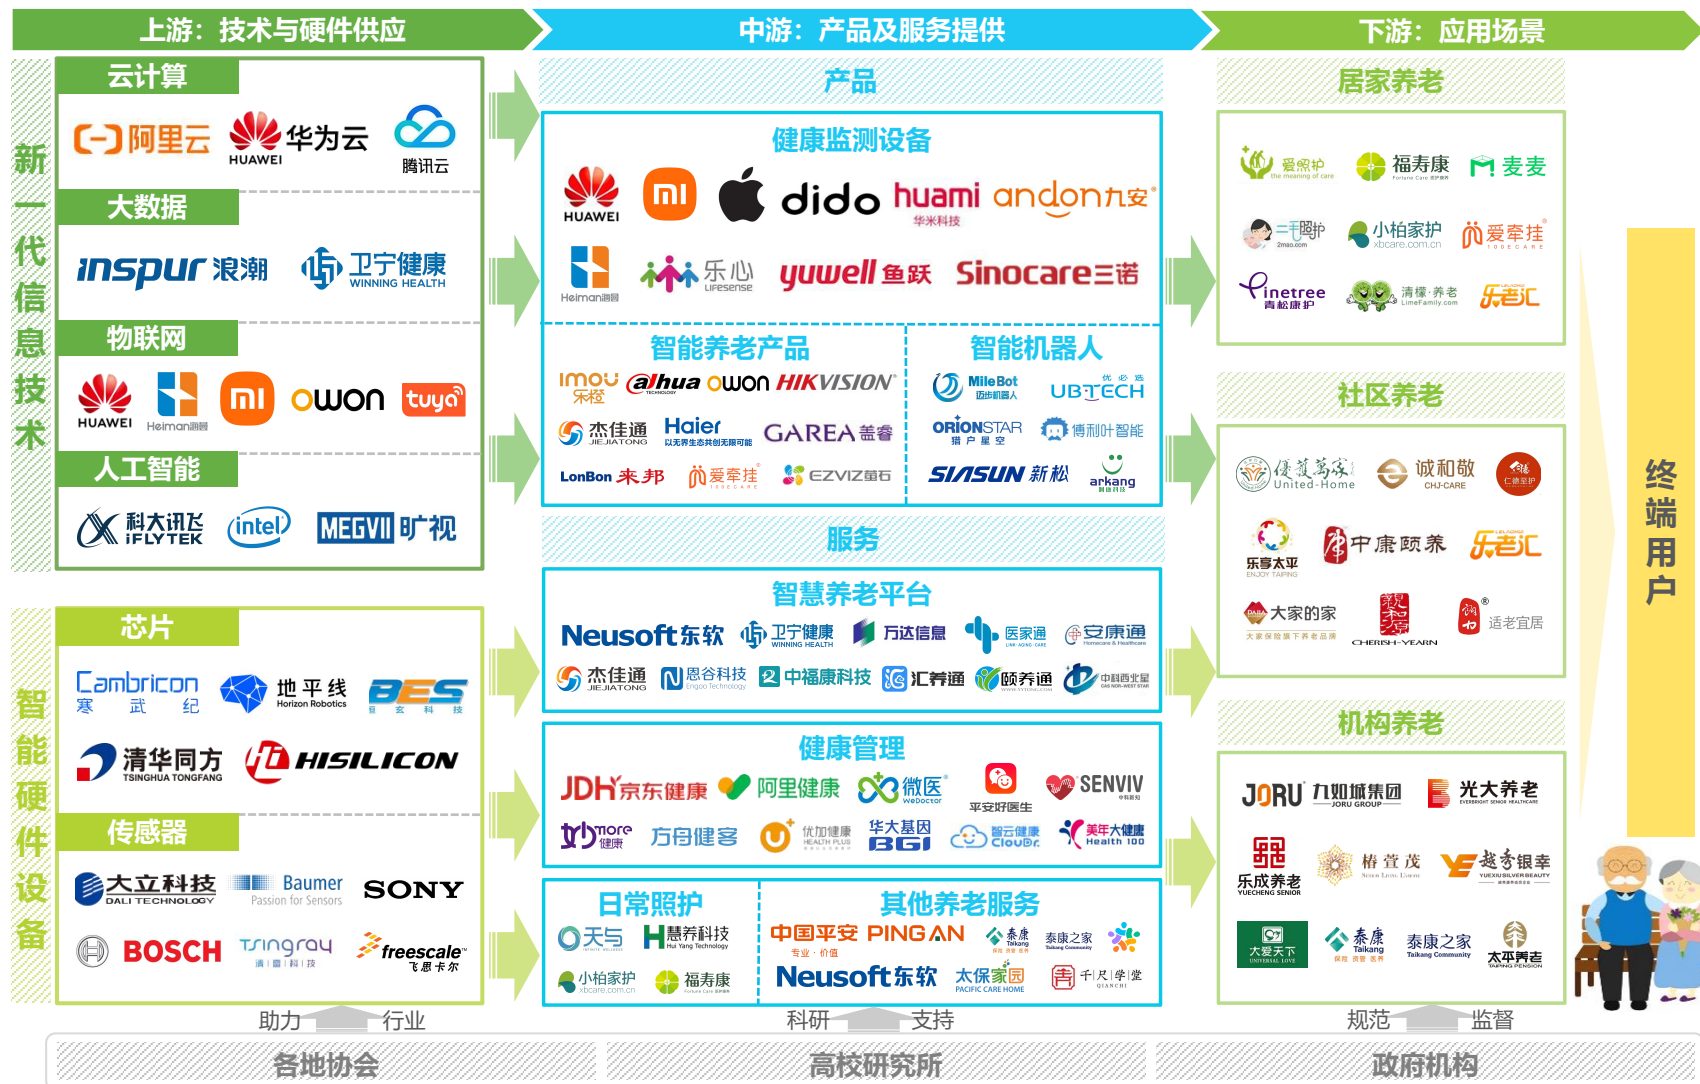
上游：技术与硬件供应

中游：产品及服务提供

下游：应用场景

新一代信息技术

云计算

阿里云 HUAWEI 华为云 腾讯云

大数据

inspur 浪潮 卫宁健康 WINNING HEALTH

物联网

HUAWEI Heiman海曼 mi owon tuya

人工智能

科大讯飞 iFLYTEK intel MEGVII 旷视

智能硬件设备

芯片

Cambricon 寒武纪 地平线 Horizon Robotics BES 恒玄科技

清华同方 TSINGHUA TONGFANG HISILICON

传感器

大立科技 DALI TECHNOLOGY Baumer Passion for Sensors SONY

BOSCH Tsingray 清|睿|科|技 freescale 飞思卡尔

产品

健康监测设备

HUAWEI mi dido huami 华米科技 andon九安

Heiman海曼 乐心 Lifesense yuwell 鱼跃 Sinocare三诺

智能养老产品

imou 乐橙 alhua owon HIKVISION

杰佳通 JIEJIATONG Haier GAREA 盖睿

LonBon 来邦 爱牵挂 EZVIZ萤石

智能机器人

MileBot 迈步机器人 UBTECH 优必选

ORIONSTAR 猎户星空 傅利叶智能

SIASUN 新松 arkang

服务

智慧养老平台

Neusoft东软 卫宁健康 WINNING HEALTH 万达信息 医家通 安康通

杰佳通 JIEJIATONG 恩谷科技 Engoo Technology 中福康科技 汇养通 颐养通 中科西北星

健康管理

JDH京东健康 阿里健康 微医 WeDoctor 平安好医生 SENVIV

妙more健康 方舟健客 优加健康 HEALTH PLUS 华大基因 BGI 智云健康 CloudDr. 美年大健康 Health 100

日常照护

天与 慧养科技 Hui Yang Technology

小柏家护 xbcare.com.cn 福寿康

其他养老服务

中国平安 PING AN 泰康 Taikang 泰康之家

Neusoft东软 太保家园 PACIFIC CARE HOME 千尺学堂 QIANCHI

居家养老

爱照护 the meaning of care 福寿康 麦麦

二毛照护 2mao.com 小柏家护 xbcare.com.cn 爱牵挂

Pinetree 青松康护 清檬养老 LimeFamily.com 乐老汇

社区养老

侨馥万家 United-Home 诚和敬 CHJ-CARE 仁德宜护

乐享太平 ENJOY TAIPING 中康颐养 乐老汇

大家的家 CHERISH-YEARN 适老宜居

机构养老

JORU 九如城集团 JORU GROUP 光大养老

乐成养老 YUECHENG SENIOR 椿萱茂 越秀银幸

大爱天下 泰康 Taikang 泰康之家 Taikang Community 太平养老 TAIPING PENSION

终端用户

助力 行业

科研 支持

规范 监督

各地协会

高校研究所

政府机构